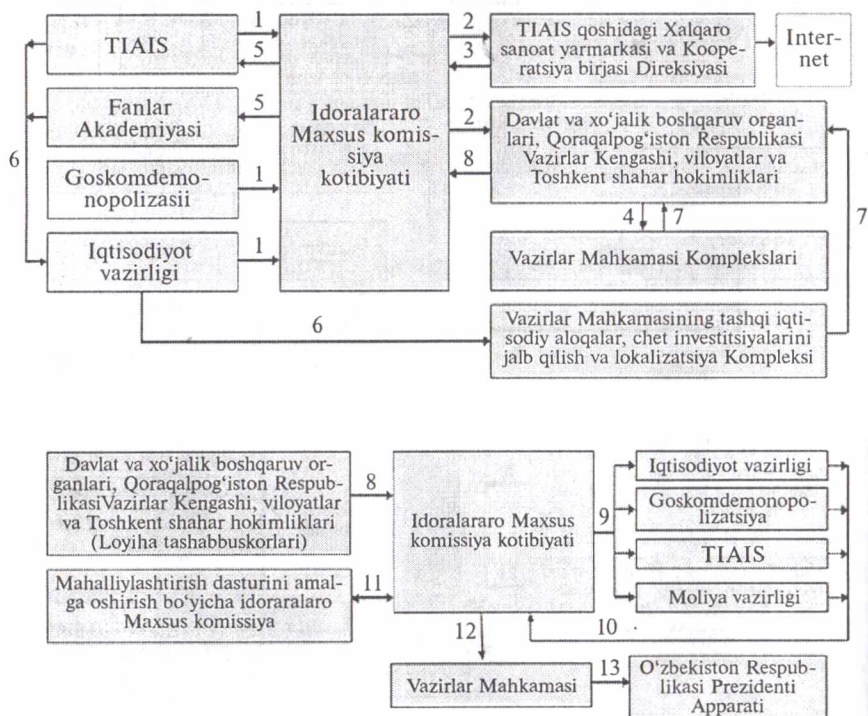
TIAIS

1

5

Fanlar Akademiyasi

5

Goskomdemonopolizasii

1

Iqtisodiyot vazirligi

1

6

Idoralararo Maxsus komissiya kotibiyati

2

3

TIAIS qoshidagi Xalqaro sanoat yarmarkasi va Kooperatsiya birjasi Direksiyasi

Internet

2

8

Davlat va xo'jalik boshqaruv organlari, Qoraqalpog'iston Respublikasi Vazirlar Kengashi, viloyatlar va Toshkent shahar hokimliklari

4

7

Vazirlar Mahkamasi Komplekslari

7

6

Vazirlar Mahkamasining tashqi iqtisodiy aloqalar, chet investitsiyalarini jalb qilish va lokalizatsiya Kompleksi

Davlat va xo'jalik boshqaruv organlari, Qoraqalpog'iston RespublikasiVazirlar Kengashi, viloyatlar va Toshkent shahar hokimliklari (Loyiha tashabbuskorlari)

8

Idoralararo Maxsus komissiya kotibiyati

9

Iqtisodiyot vazirligi

Goskomdemonopolizatsiya

TIAIS

Moliya vazirligi

Mahalliylashtirish dasturini amalga oshirish bo'yicha idoralararo Maxsus komissiya

11

10

12

Vazirlar Mahkamasi

13

O'zbekiston Respublikasi Prezidenti Apparati